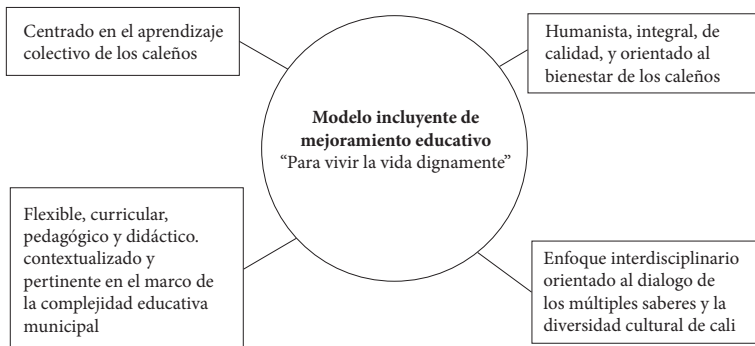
Centrado en el aprendizaje colectivo de los caleños

Humanista, integral, de calidad, y orientado al bienestar de los caleños

**Modelo incluyente de mejoramiento educativo**
“Para vivir la vida dignamente”

Flexible, curricular, pedagógico y didáctico. contextualizado y pertinente en el marco de la complejidad educativa municipal

Enfoque interdisciplinario orientado al dialogo de los múltiples saberes y la diversidad cultural de cali